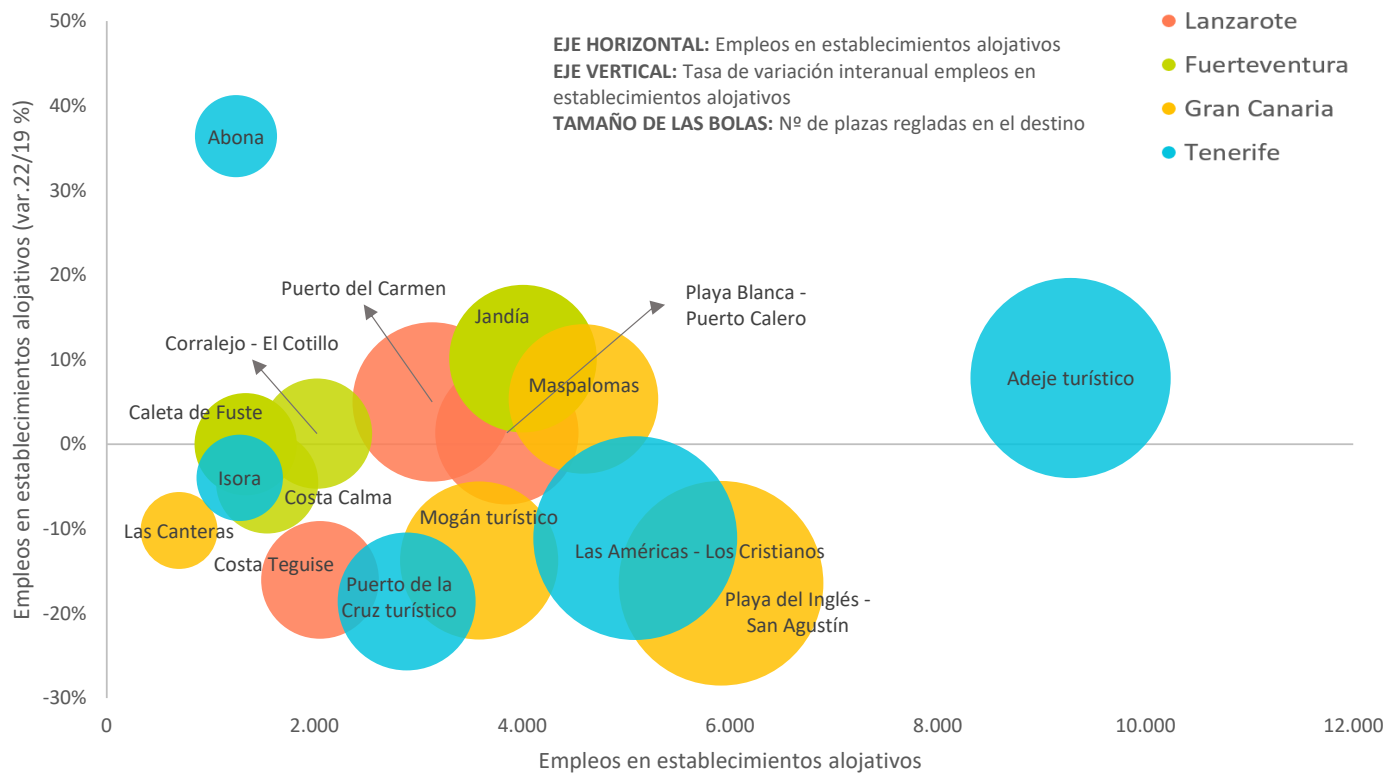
EJE HORIZONTAL: Empleos en establecimientos alojativos
EJE VERTICAL: Tasa de variación interanual empleos en establecimientos alojativos
TAMAÑO DE LAS BOLAS: Nº de plazas regladas en el destino

Lanzarote
Fuerteventura
Gran Canaria
Tenerife

Empleos en establecimientos alojativos (var.22/19 %)

50%
40%
30%
20%
10%
0%
-10%
-20%
-30%

Abona
Puerto del Carmen
Playa Blanca - Puerto Calero
Jandía
Corralejo - El Cotillo
Maspalomas
Adeje turístico
Caleta de Fuste
Isora
Costa Calma
Las Canteras
Mogán turístico
Las Américas - Los Cristianos
Costa Teguise
Puerto de la Cruz turístico
Playa del Inglés - San Agustín

0
2.000
4.000
6.000
8.000
10.000
12.000

Empleos en establecimientos alojativos